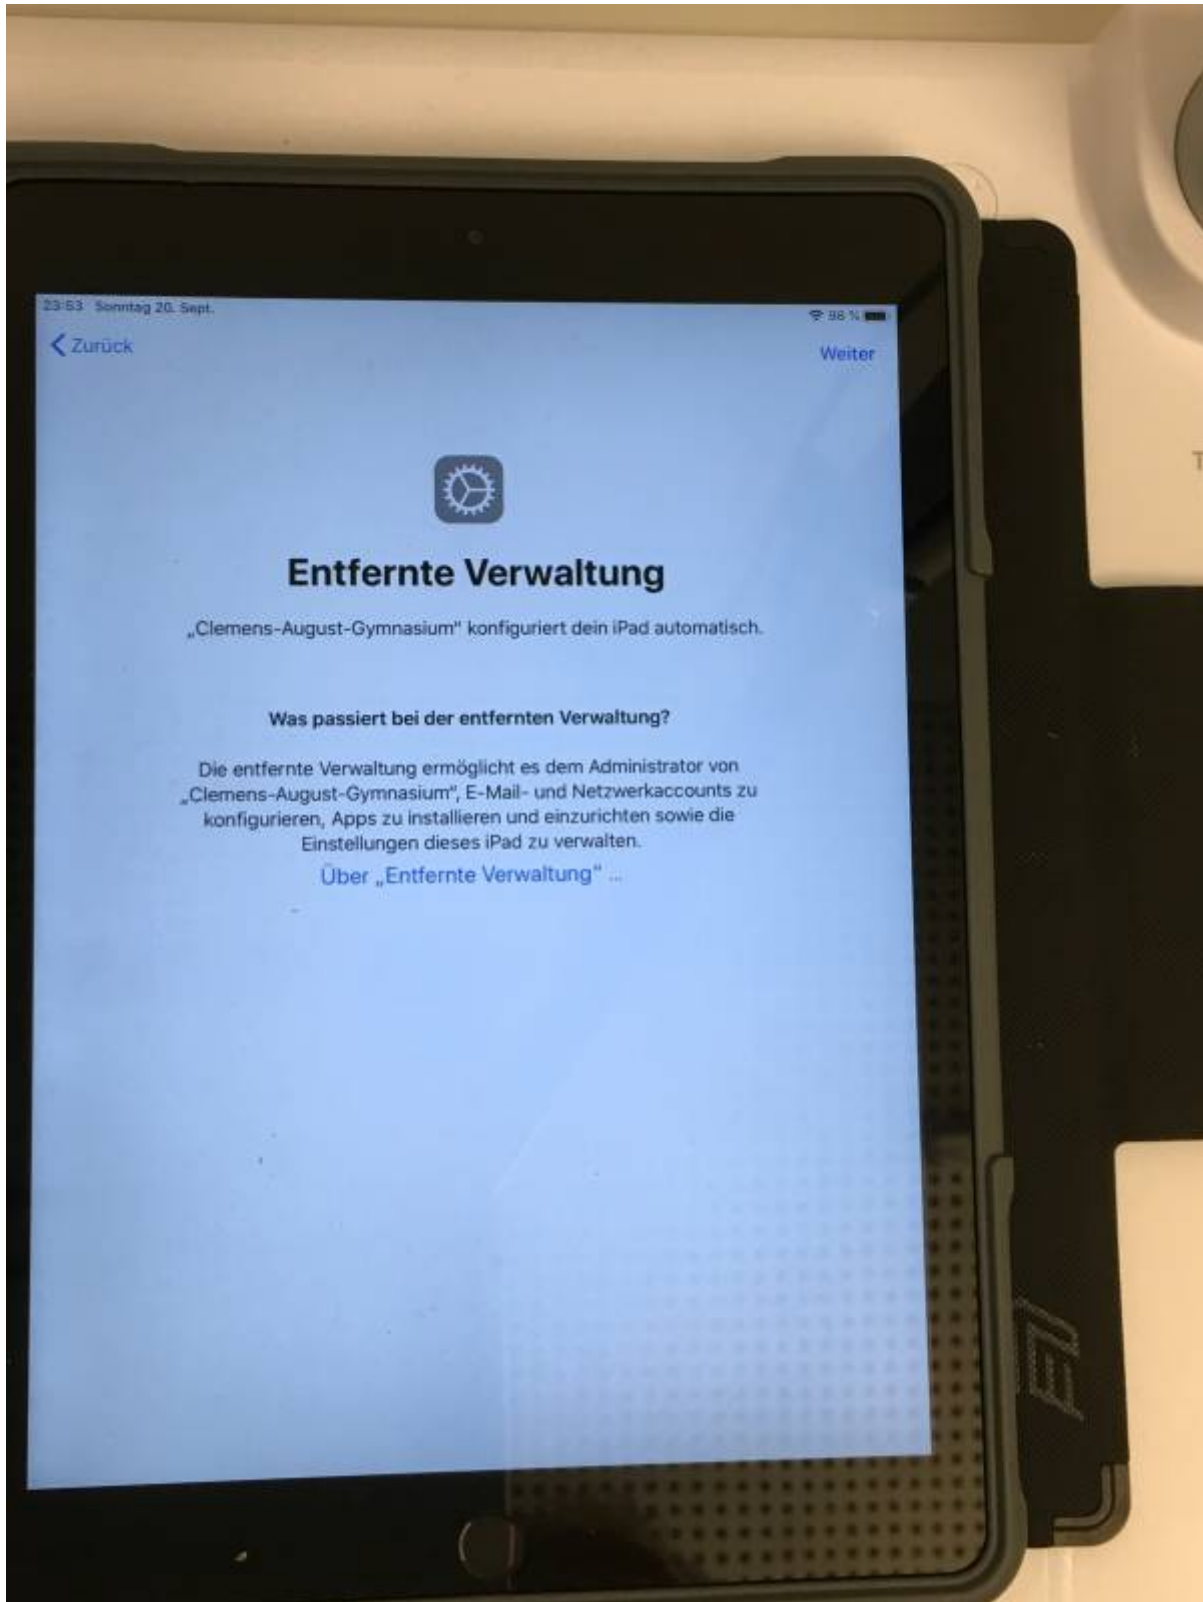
23:53 Sonntag 20. Sept.

98 %

Zurück

Weiter

Entfernte Verwaltung

„Clemens-August-Gymnasium" konfiguriert dein iPad automatisch.

Was passiert bei der entfernten Verwaltung?

Die entfernte Verwaltung ermöglicht es dem Administrator von „Clemens-August-Gymnasium", E-Mail- und Netzwerkaccounts zu konfigurieren, Apps zu installieren und einzurichten sowie die Einstellungen dieses iPad zu verwalten.

Über „Entfernte Verwaltung" ...